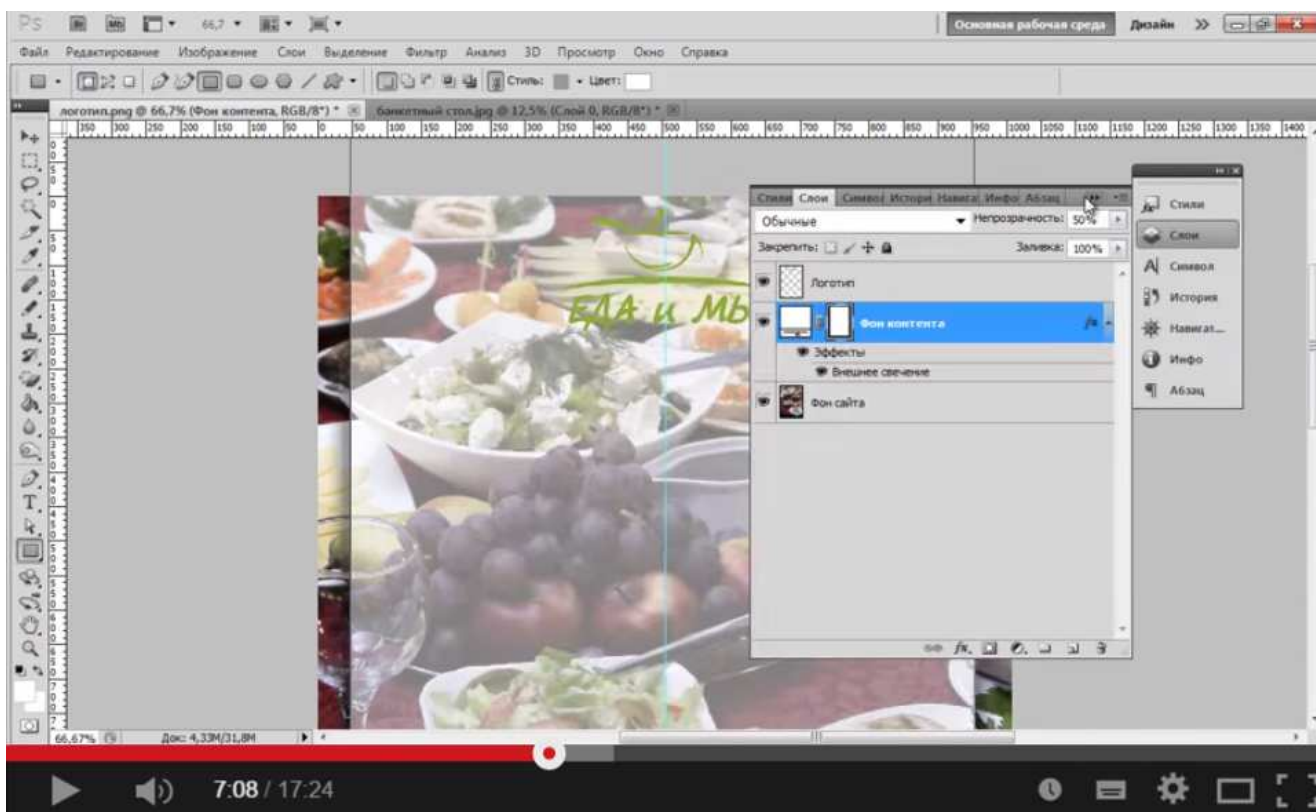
Ps 66,7 Основная рабочая среда Дизайн >>

Файл Редактирование Изображение Слои Выделение Фильтр Анализ 3D Просмотр Окно Справка

Стиль: Цвет:

логотип.png @ 66,7% (Фон контента, RGB/8*) * банкетный стол.jpg @ 12,5% (Слой 0, RGB/8*) *

350 300 250 200 150 100 50 0 50 100 150 200 250 300 350 400 450 500 550 600 650 700 750 800 850 900 950 1000 1050 1100 1150 1200 1250 1300 1350 1400

ЕДА и МЫ

Стили Слои Символ История Навигат Инфо Абзац

Обычные Непрозрачность: 50%

Закрепить: Заливка: 100%

Логотип

Фон контента

Эффекты

Внешнее свечение

Фон сайта

Стили

Слои

Символ

История

Навигат...

Инфо

Абзац

66,67% Док: 4,33M/31,8M

7:08 / 17:24